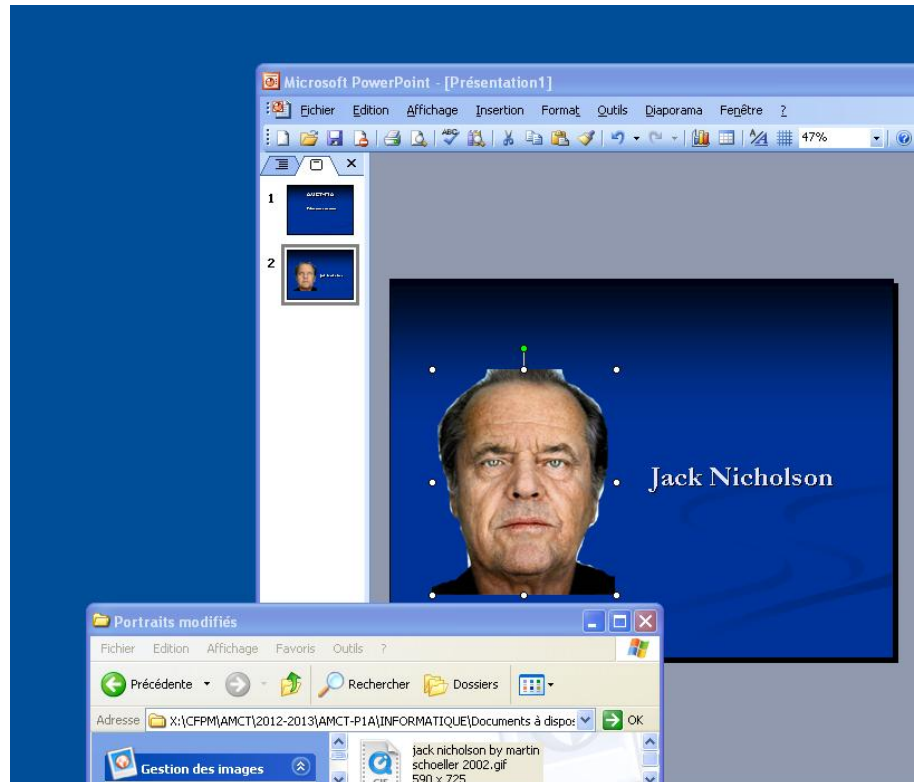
Microsoft PowerPoint - [Présentation1]

Fichier Edition Affichage Insertion Format Outils Diaporama Fenêtre ?

47%

1

2

Jack Nicholson

Portraits modifiés

Fichier Edition Affichage Favoris Outils ?

Précédente Rechercher Dossiers

Adresse X:\CFPM\AMCT\2012-2013\AMCT-P1A\INFORMATIQUE\Documents à dispos OK

Gestion des images

jack nicholson by martin schoeller 2002.gif
590 x 725